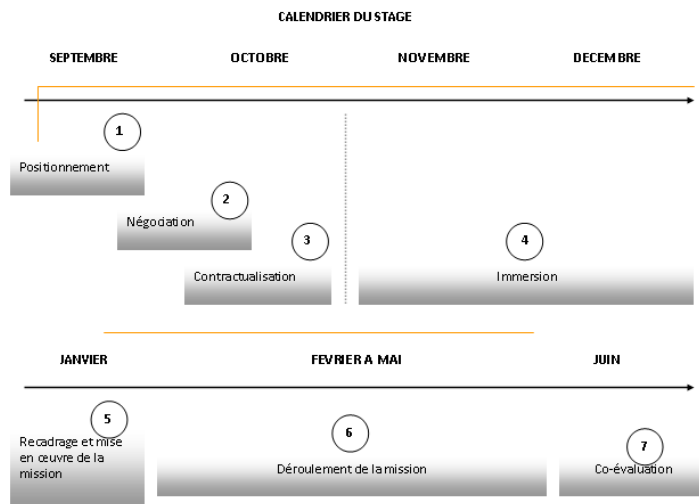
CALENDRIER DU STAGE

SEPTEMBRE

OCTOBRE

NOVEMBRE

DECEMBRE

1

Positionnement

2

Négociation

3

Contractualisation

4

Immersion

JANVIER

FEVRIER A MAI

JUIN

5

Recadrage et mise en œuvre de la mission

6

Déroulement de la mission

7

Co-évaluation